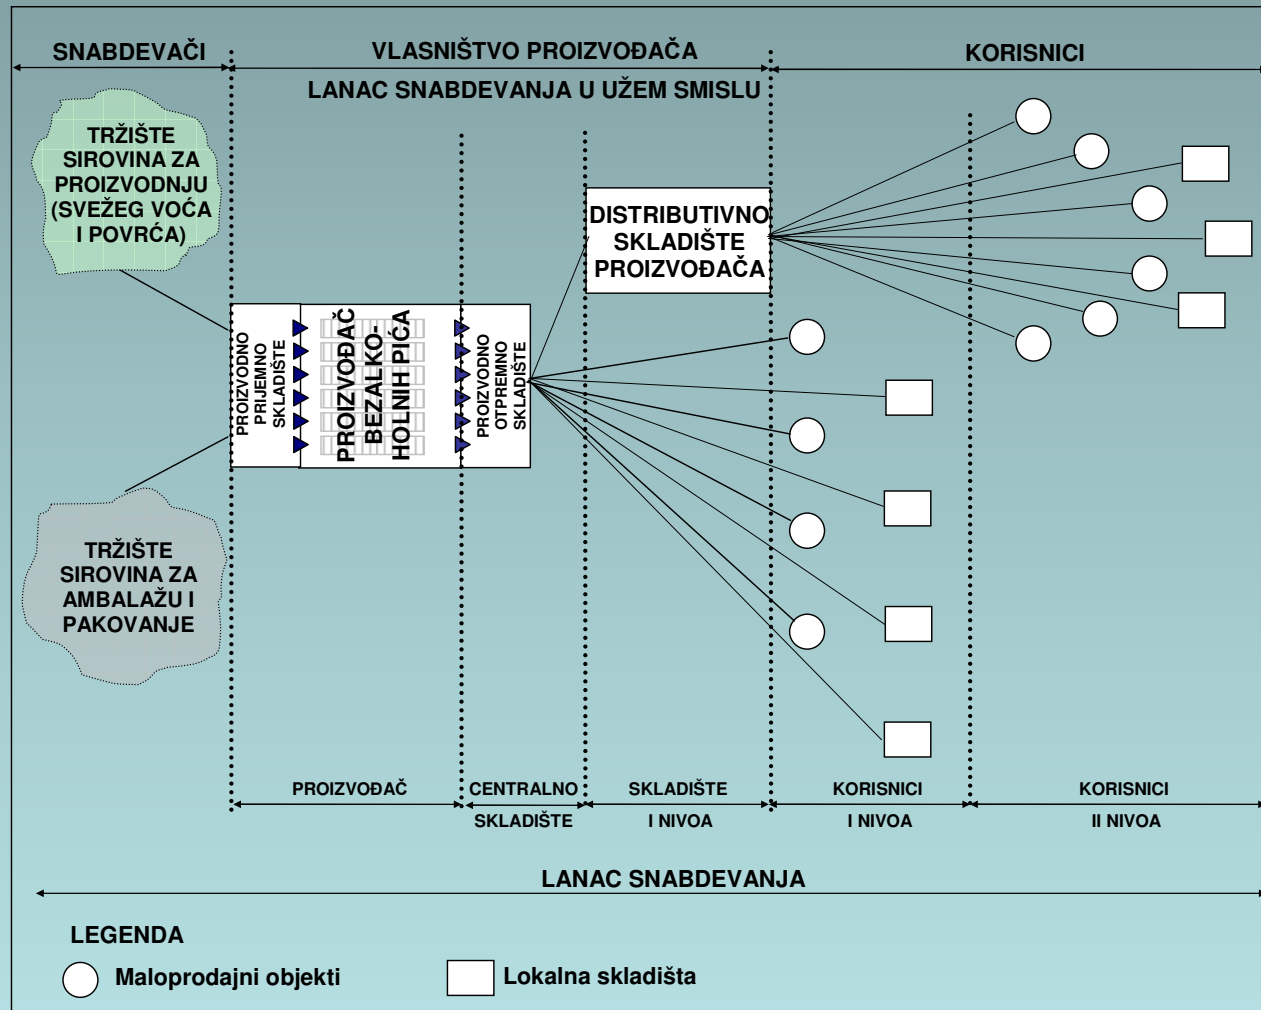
SNABDEVAČI

VLASNIŠTVO PROIZVOĐAČA

KORISNICI

LANAC SNABDEVANJA U UŽEM SMISLU

TRŽIŠTE SIROVINA ZA PROIZVODNJU (SVEŽEG VOĆA I POVRĆA)

DISTRIBUTIVNO SKLADIŠTE PROIZVOĐAČA

PROIZVODNO PRIJEMNO SKLADIŠTE

PROIZVOĐAČ BEZALKO-HOLNIH PIĆA

PROIZVODNO OTPREMNO SKLADIŠTE

TRŽIŠTE SIROVINA ZA AMBALAŽU I PAKOVANJE

PROIZVOĐAČ

CENTRALNO SKLADIŠTE

SKLADIŠTE I NIVOA

KORISNICI I NIVOA

KORISNICI II NIVOA

LANAC SNABDEVANJA

LEGENDA

Maloprodajni objekti

Lokalna skladišta